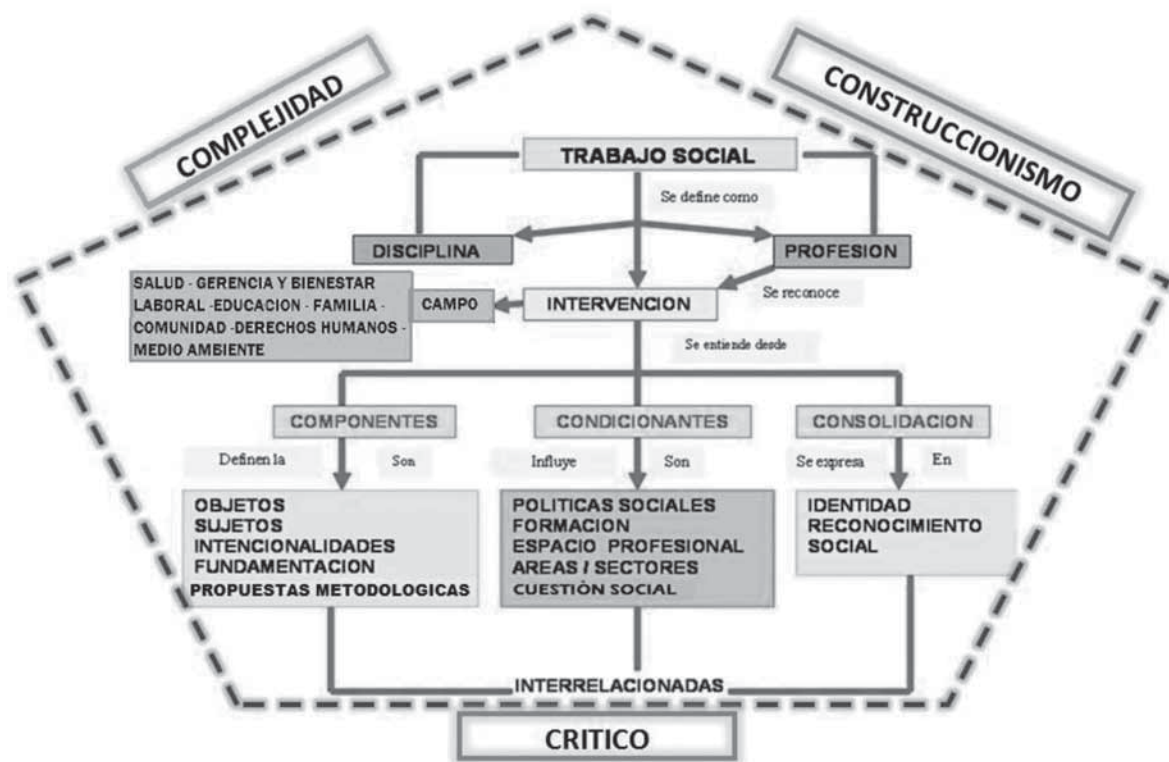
COMPLEJIDAD

CONSTRUCCIONISMO

TRABAJO SOCIAL

Se define como

DISCIPLINA

PROFESION

SALUD - GERENCIA Y BIENESTAR LABORAL -EDUCACION - FAMILIA - COMUNIDAD -DERECHOS HUMANOS - MEDIO AMBIENTE

CAMPO

INTERVENCION

Se reconoce

Se entiende desde

COMPONENTES

CONDICIONANTES

CONSOLIDACION

Definen la

Son

Influye

Son

Se expresa

En

OBJETOS
SUJETOS
INTENCIONALIDADES
FUNDAMENTACION
PROPUESTAS METODOLOGICAS

POLITICAS SOCIALES
FORMACION
ESPACIO PROFESIONAL
AREAS / SECTORES
CUESTIÒN SOCIAL

IDENTIDAD
RECONOCIMIENTO SOCIAL

INTERRELACIONADAS

CRITICO